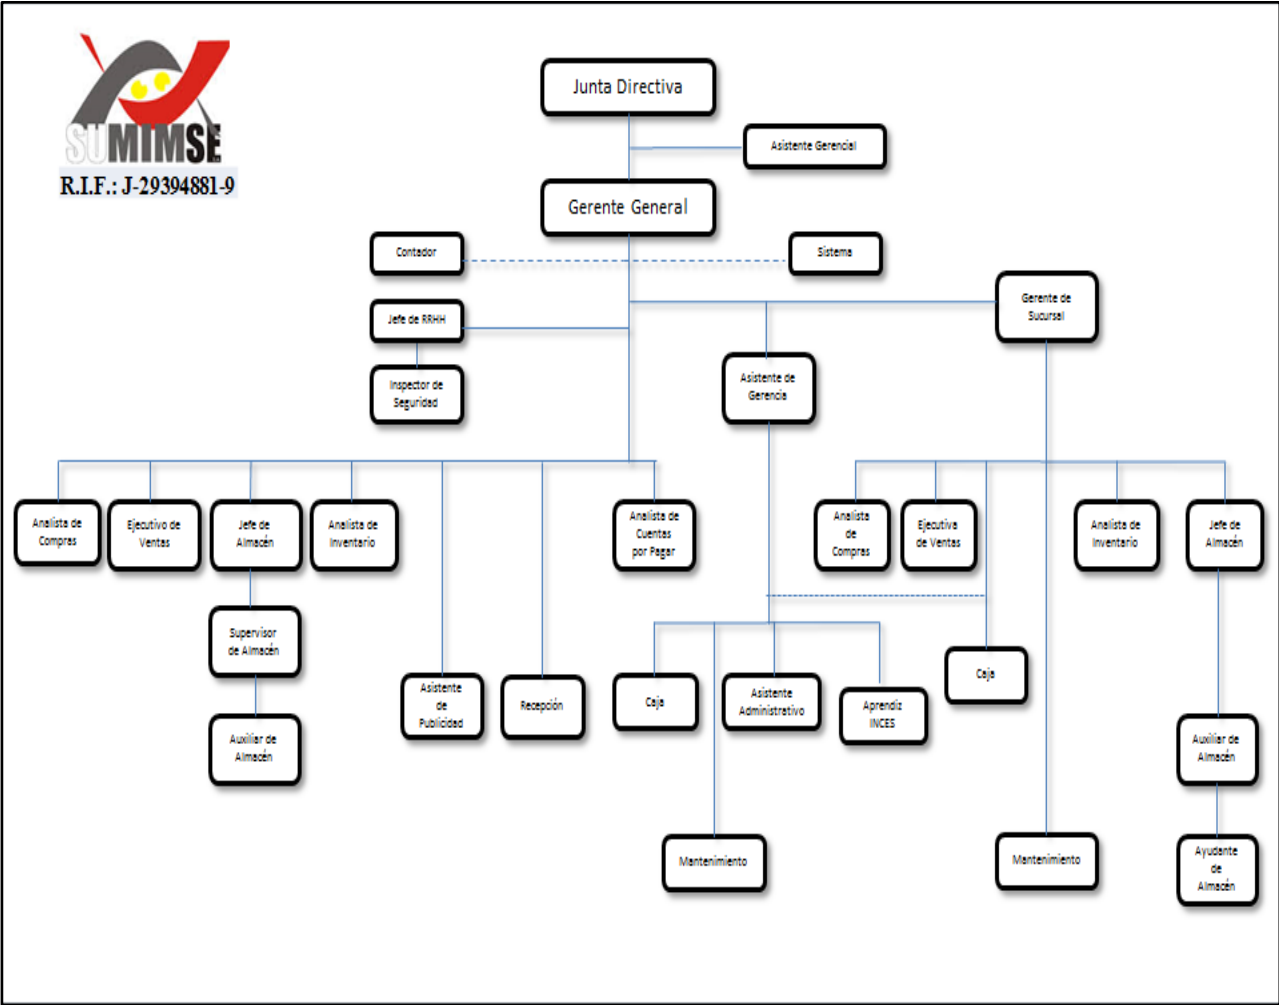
SUMIMSE
R.I.F.: J-29394881-9

Junta Directiva

Asistente Gerencial

Gerente General

Contador

Sistema

Gerente de Sucursal

Jefe de RRHH

Inspector de Seguridad

Asistente de Gerencia

Analista de Compras

Ejecutivo de Ventas

Jefe de Almacén

Analista de Inventario

Analista de Cuentas por Pagar

Analista de Compras

Ejecutiva de Ventas

Analista de Inventario

Jefe de Almacén

Supervisor de Almacén

Auxiliar de Almacén

Asistente de Publicidad

Recepción

Caja

Asistente Administrativo

Aprendiz INCES

Caja

Auxiliar de Almacén

Mantenimiento

Mantenimiento

Ayudante de Almacén